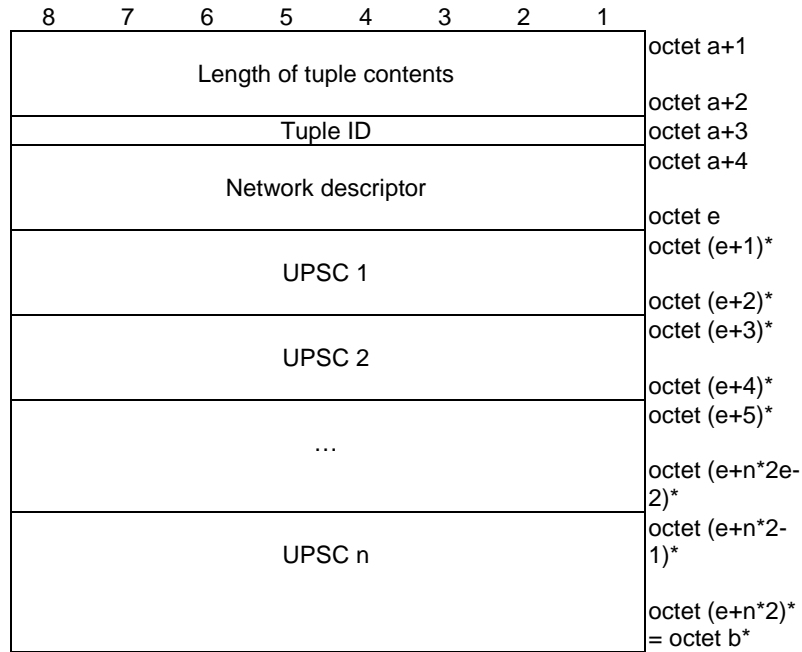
| 8 | 7 | 6 | 5 | 4 | 3 | 2 | 1 | |
|---|---|---|---|---|---|---|---|---|
| Length of tuple contents | | | | | | | | octet a+1<br>octet a+2 |
| Tuple ID | | | | | | | | octet a+3 |
| Network descriptor | | | | | | | | octet a+4<br>octet e |
| UPSC 1 | | | | | | | | octet (e+1)*<br>octet (e+2)* |
| UPSC 2 | | | | | | | | octet (e+3)*<br>octet (e+4)* |
| … | | | | | | | | octet (e+5)*<br>octet (e+n*2e-2)* |
| UPSC n | | | | | | | | octet (e+n*2-1)*<br>octet (e+n*2)* = octet b* |